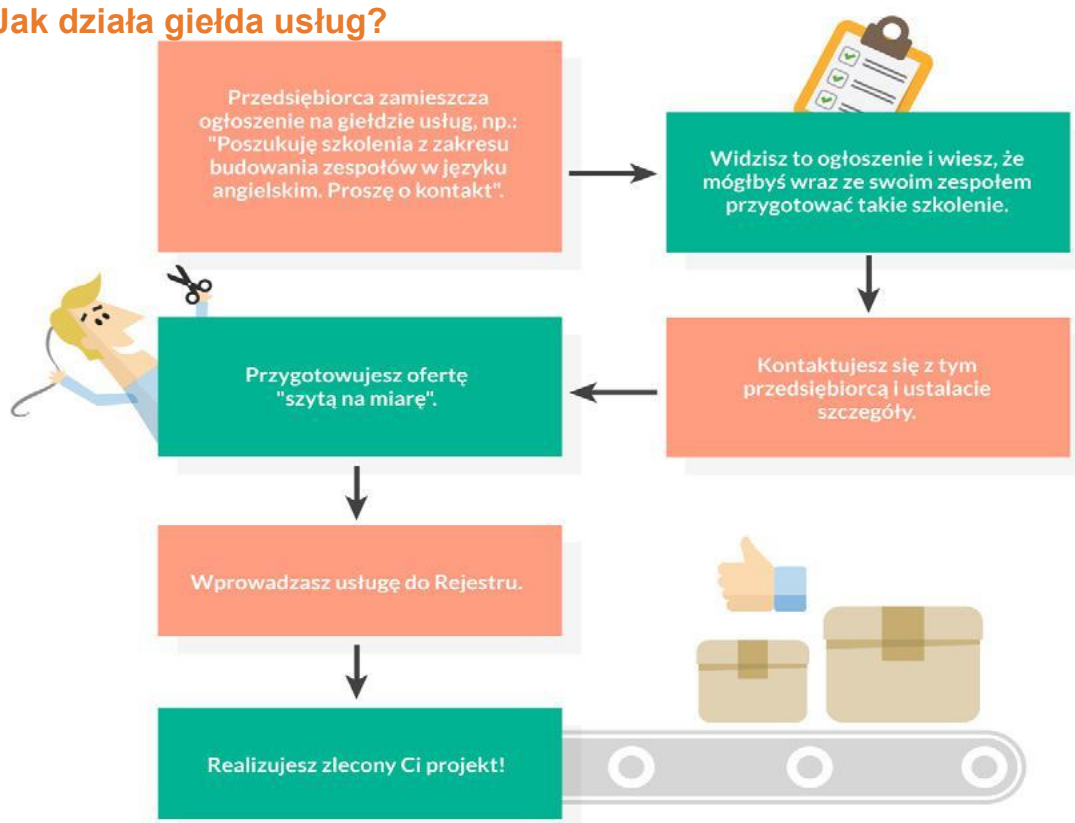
Jak działa giełda usług?

Przedsiębiorca zamieszcza ogłoszenie na giełdzie usług, np.: "Poszukuję szkolenia z zakresu budowania zespołów w języku angielskim. Proszę o kontakt".

Widzisz to ogłoszenie i wiesz, że mógłbyś wraz ze swoim zespołem przygotować takie szkolenie.

Kontaktujesz się z tym przedsiębiorcą i ustalacie szczegóły.

Przygotowujesz ofertę "szytą na miarę".

Wprowadzasz usługę do Rejestru.

Realizujesz zlecony Ci projekt!